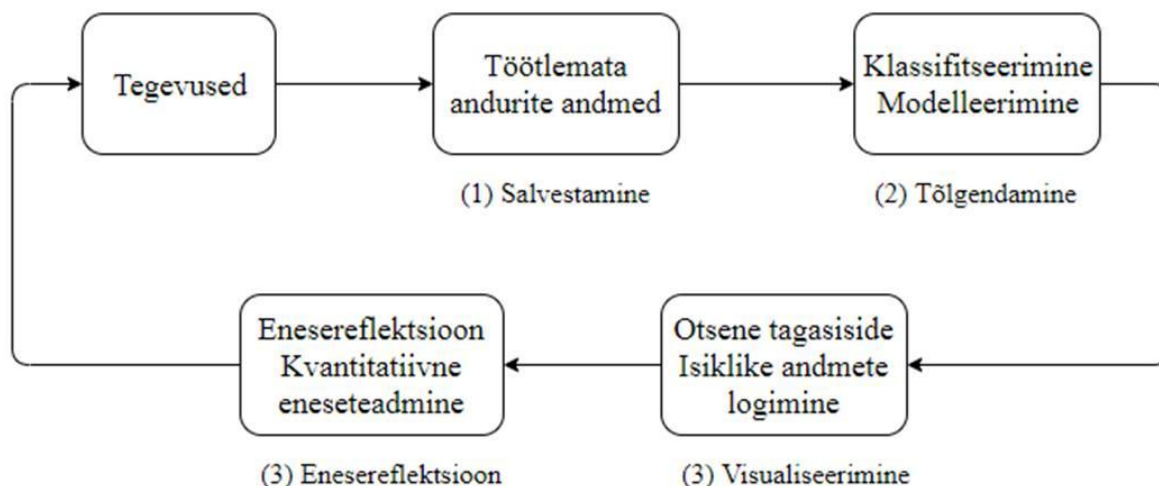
Tegevused

Töötlemata andurite andmed

(1) Salvestamine

Klassifitseerimine Modelleerimine

(2) Tõlgendamine

Otsene tagasiside Isiklike andmete logimine

(3) Visualiseerimine

Enesereflektsioon Kvantitatiivne eneseteadmine

(3) Enesereflektsioon